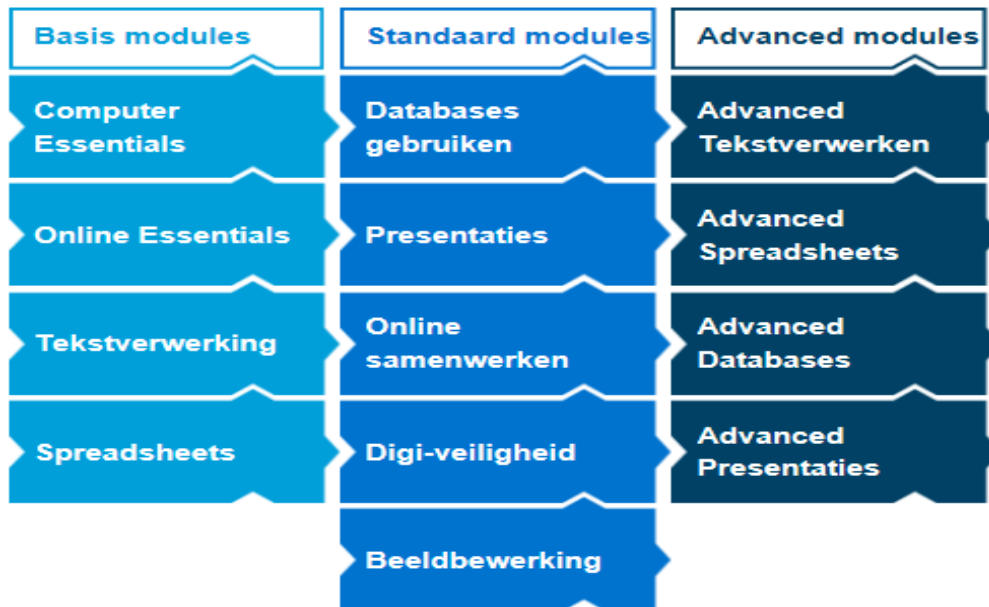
Basis modules

Computer Essentials

Online Essentials

Tekstverwerking

Spreadsheets

Standaard modules

Databases gebruiken

Presentaties

Online samenwerken

Digi-veiligheid

Beeldbewerking

Advanced modules

Advanced Tekstverwerken

Advanced Spreadsheets

Advanced Databases

Advanced Presentaties